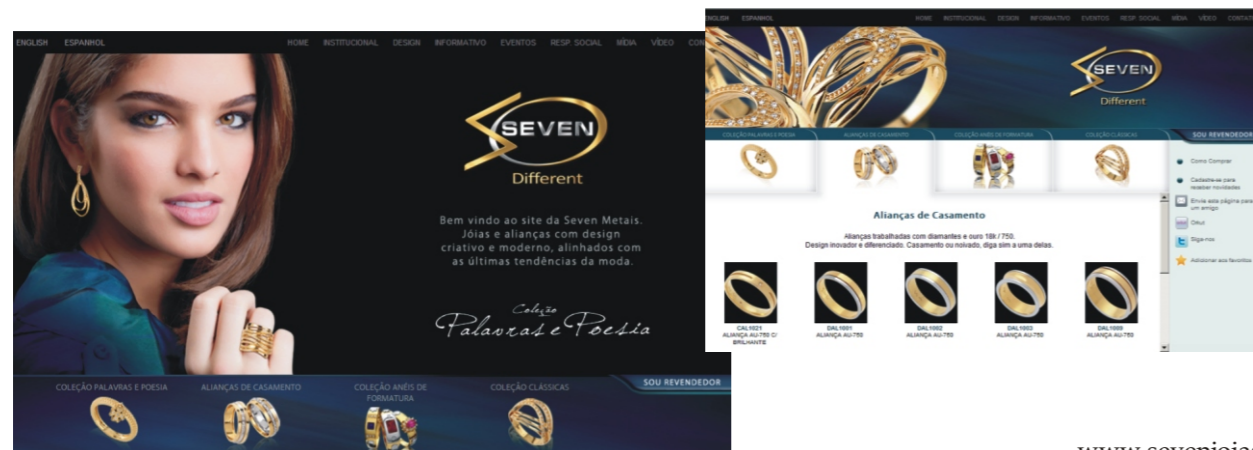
ENGLISH ESPANHOL

HOME INSTITUCIONAL DESIGN INFORMATIVO EVENTOS RESP. SOCIAL MÍDIA VÍDEO CON

SEVEN

Different

Bem vindo ao site da Seven Metais. Jóias e alianças com design criativo e moderno, alinhados com as últimas tendências da moda.

Coleção

Palavras e Poesia

COLEÇÃO PALAVRAS E POESIA

ALIANÇAS DE CASAMENTO

COLEÇÃO ANÉIS DE FORMATURA

COLEÇÃO CLÁSSICAS

SOU REVENDEDOR

ENGLISH ESPANHOL

HOME INSTITUCIONAL DESIGN INFORMATIVO EVENTOS RESP. SOCIAL MÍDIA VÍDEO CONTATO

SEVEN

Different

COLEÇÃO PALAVRAS E POESIA

ALIANÇAS DE CASAMENTO

COLEÇÃO ANÉIS DE FORMATURA

COLEÇÃO CLÁSSICAS

SOU REVENDEDOR

Como Comprar

Cadastre-se para receber novidades

Envie esta página para um amigo

Orkut

Siga-nos

Adicionar aos favoritos

Alianças de Casamento

Alianças trabalhadas com diamantes e ouro 18k / 750.
Design inovador e diferenciado. Casamento ou noivado, diga sim a uma delas.

DAL1021
ALIANÇA AU-750 C/ BRILHANTE

DAL1001
ALIANÇA AU-750

DAL1002
ALIANÇA AU-750

DAL1003
ALIANÇA AU-750

DAL1009
ALIANÇA AU-750

www.sevenjoia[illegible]